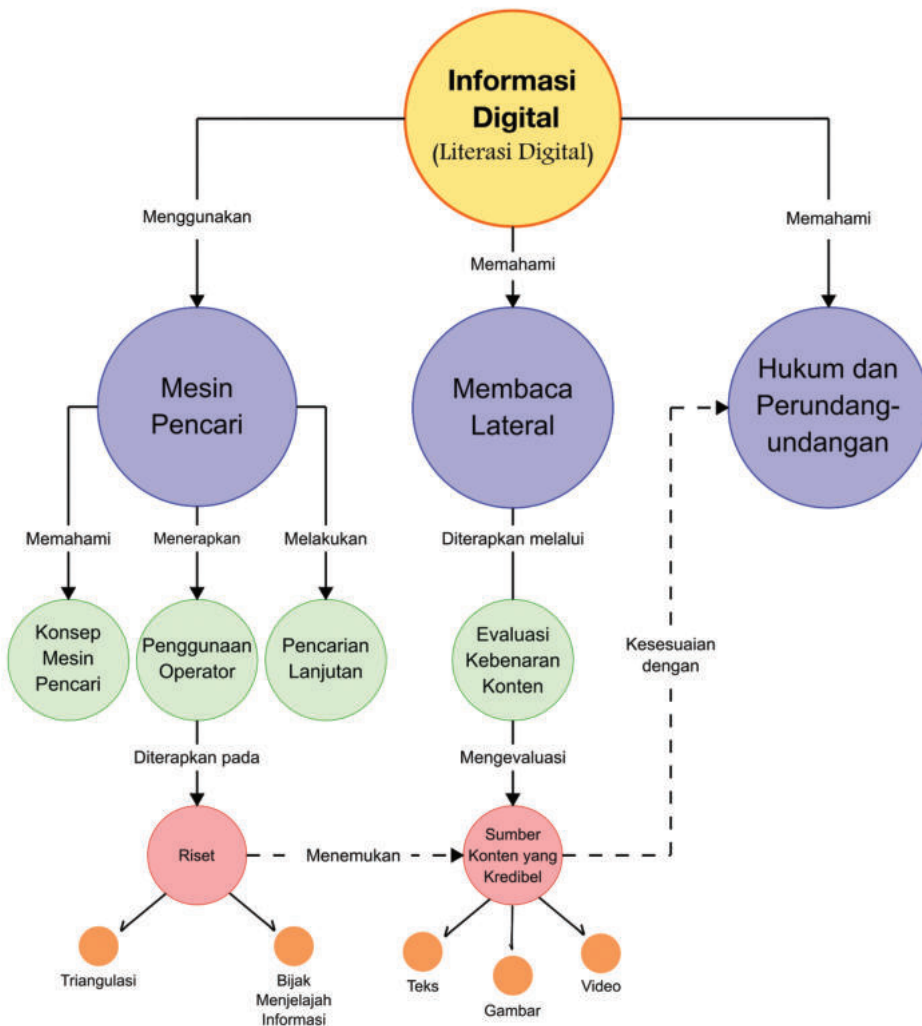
Informasi Digital
(Literasi Digital)

Menggunakan

Memahami

Memahami

Mesin Pencari

Membaca Lateral

Hukum dan Perundang-undangan

Memahami

Menerapkan

Melakukan

Diterapkan melalui

Konsep Mesin Pencari

Penggunaan Operator

Pencarian Lanjutan

Evaluasi Kebenaran Konten

Kesesuaian dengan

Diterapkan pada

Mengevaluasi

Riset

Menemukan

Sumber Konten yang Kredibel

Triangulasi

Bijak Menjelajah Informasi

Teks

Gambar

Video